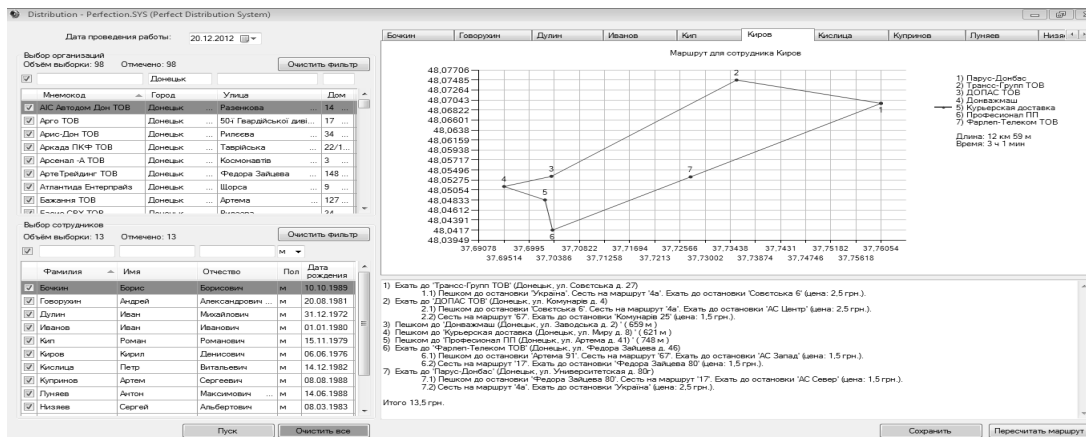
Distribution - Perfection.SYS (Perfect Distribution System)

Дата проведения работы: 20.12.2012

Выбор организаций
Объем выборки: 98 Отмечено: 98
Очистить фильтр

Донецьк

| Мнемокод | Город | Улица | Дом |
|---|---|---|---|
| AIC Автодом Дон ТОВ | Донецьк | Разенкова | 14 |
| Арго ТОВ | Донецьк | 50-і Гвардійської диві... | 17 |
| Арис-Дон ТОВ | Донецьк | Рилєєва | 34 |
| Аркада ПКФ ТОВ | Донецьк | Таврійська | 22/1... |
| Арсенал -А ТОВ | Донецьк | Космонавтів | 3 |
| АртеТрейдинг ТОВ | Донецьк | Федора Зайцева | 148 |
| Атлантида Ентерпрайз | Донецьк | Щорса | 9 |
| Бажання ТОВ | Донецьк | Артема | 127 |

Выбор сотрудников
Объем выборки: 13 Отмечено: 13
Очистить фильтр

м

| Фамилия | Имя | Отчество | Пол | Дата рождения |
|---|---|---|---|---|
| Бочкин | Борис | Борисович | м | 10.10.1989 |
| Говорухин | Андрей | Александрович | м | 20.08.1981 |
| Дулин | Иван | Михайлович | м | 31.12.1972 |
| Иванов | Иван | Иванович | м | 01.01.1980 |
| Кип | Роман | Романович | м | 15.11.1979 |
| Киров | Кирил | Денисович | м | 06.06.1976 |
| Кислица | Петр | Витальевич | м | 14.12.1982 |
| Куприянов | Артем | Сергеевич | м | 08.08.1988 |
| Луняев | Антон | Максимович | м | 14.06.1988 |
| Низяев | Сергей | Альбертович | м | 08.03.1983 |

Пуск Очистить все

Бочкин Говорухин Дулин Иванов Кип Киров Кислица Куприянов Луняев Низя

Маршрут для сотрудника Киров

48,07706
48,07485
48,07264
48,07043
48,06822
48,06601
48,0638
48,06159
48,05938
48,05717
48,05496
48,05275
48,05054
48,04833
48,04612
48,04391
48,0417
48,03949

37,69078 37,6995 37,70822 37,71694 37,72566 37,73438 37,7431 37,75182 37,76054
37,69514 37,70386 37,71258 37,7213 37,73002 37,73874 37,74746 37,75618

1 2 3 4 5 6 7

1) Парус-Донбас
2) Трансє-Груп ТОВ
3) ДОПАС ТОВ
4) Донважмаш
5) Курьерская доставка
6) Професионал ПП
7) Фарлеп-Телеком ТОВ

Длина: 12 км 59 м
Время: 3 ч 1 мин

1) Ехать до 'Трансє-Груп ТОВ' (Донецьк, ул. Советська д. 27)
1.1) Пешком до остановки 'Україна'. Сесть на маршрут '4а'. Ехать до остановки 'Советська 6' (цена: 2,5 грн.).
2) Ехать до 'ДОПАС ТОВ' (Донецьк, ул. Комунарів д. 4)
2.1) Пешком до остановки 'Советська 6'. Сесть на маршрут '4а'. Ехать до остановки 'АС Центр' (цена: 2,5 грн.).
2.2) Сесть на маршрут '67'. Ехать до остановки 'Комунарів 25' (цена: 1,5 грн.).
3) Пешком до 'Донважмаш (Донецьк, ул. Заводська д. 2)' ( 659 м )
4) Пешком до 'Курьерская доставка (Донецьк, ул. Миру д. 8)' ( 621 м )
5) Пешком до 'Професионал ПП (Донецьк, ул. Артема д. 41)' ( 748 м )
6) Ехать до 'Фарлеп-Телеком ТОВ' (Донецьк, ул. Федора Зайцева д. 46)
6.1) Пешком до остановки 'Артема 91'. Сесть на маршрут '67'. Ехать до остановки 'АС Запад' (цена: 1,5 грн.).
6.2) Сесть на маршрут '17'. Ехать до остановки 'Федора Зайцева 80' (цена: 1,5 грн.).
7) Ехать до 'Парус-Донбас' (Донецьк, ул. Университетская д. 80г)
7.1) Пешком до остановки 'Федора Зайцева 80'. Сесть на маршрут '17'. Ехать до остановки 'АС Север' (цена: 1,5 грн.).
7.2) Сесть на маршрут '4а'. Ехать до остановки 'Україна' (цена: 2,5 грн.).

Итого 13,5 грн.

Сохранить Пересчитать маршрут